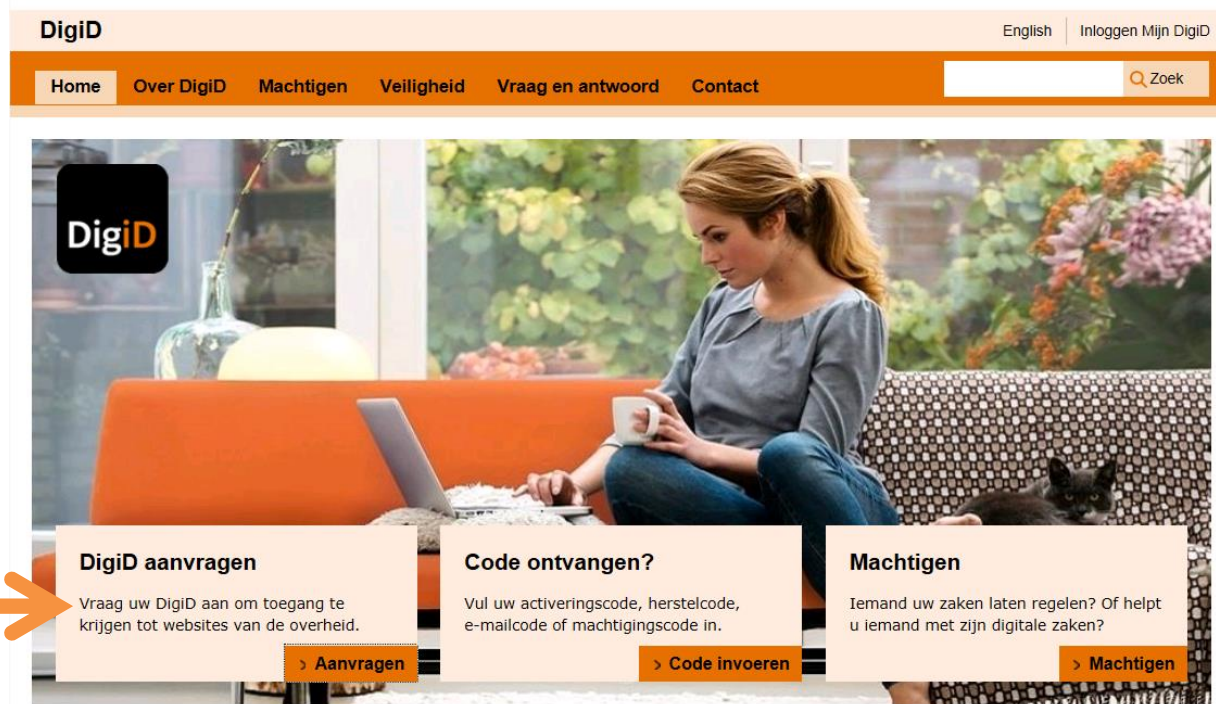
DigiD

English | Inloggen Mijn DigiD

Home Over DigiD Machtigen Veiligheid Vraag en antwoord Contact

Zoek

DigiD

DigiD aanvragen

Vraag uw DigiD aan om toegang te krijgen tot websites van de overheid.

› Aanvragen

Code ontvangen?

Vul uw activeringscode, herstelcode, e-mailcode of machtigingscode in.

› Code invoeren

Machtigen

Iemand uw zaken laten regelen? Of helpt u iemand met zijn digitale zaken?

› Machtigen